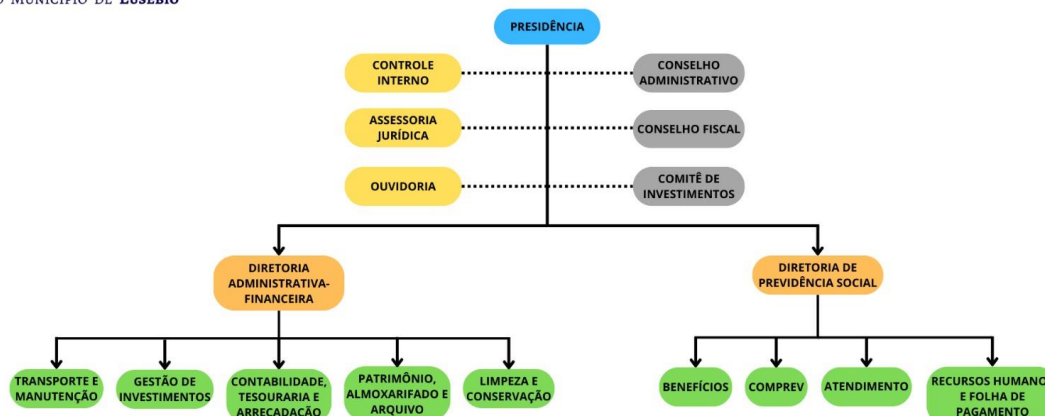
O MUNICÍPIO DE EUSÉBIO

PRESIDÊNCIA

CONTROLE INTERNO

CONSELHO ADMINISTRATIVO

ASSESSORIA JURÍDICA

CONSELHO FISCAL

OUVIDORIA

COMITÊ DE INVESTIMENTOS

DIRETORIA ADMINISTRATIVA-FINANCEIRA

DIRETORIA DE PREVIDÊNCIA SOCIAL

TRANSPORTE E MANUTENÇÃO

GESTÃO DE INVESTIMENTOS

CONTABILIDADE, TESOURARIA E ARRECADAÇÃO

PATRIMÔNIO, ALMOXARIFADO E ARQUIVO

LIMPEZA E CONSERVAÇÃO

BENEFÍCIOS

COMPREV

ATENDIMENTO

RECURSOS HUMANO E FOLHA DE PAGAMENTO